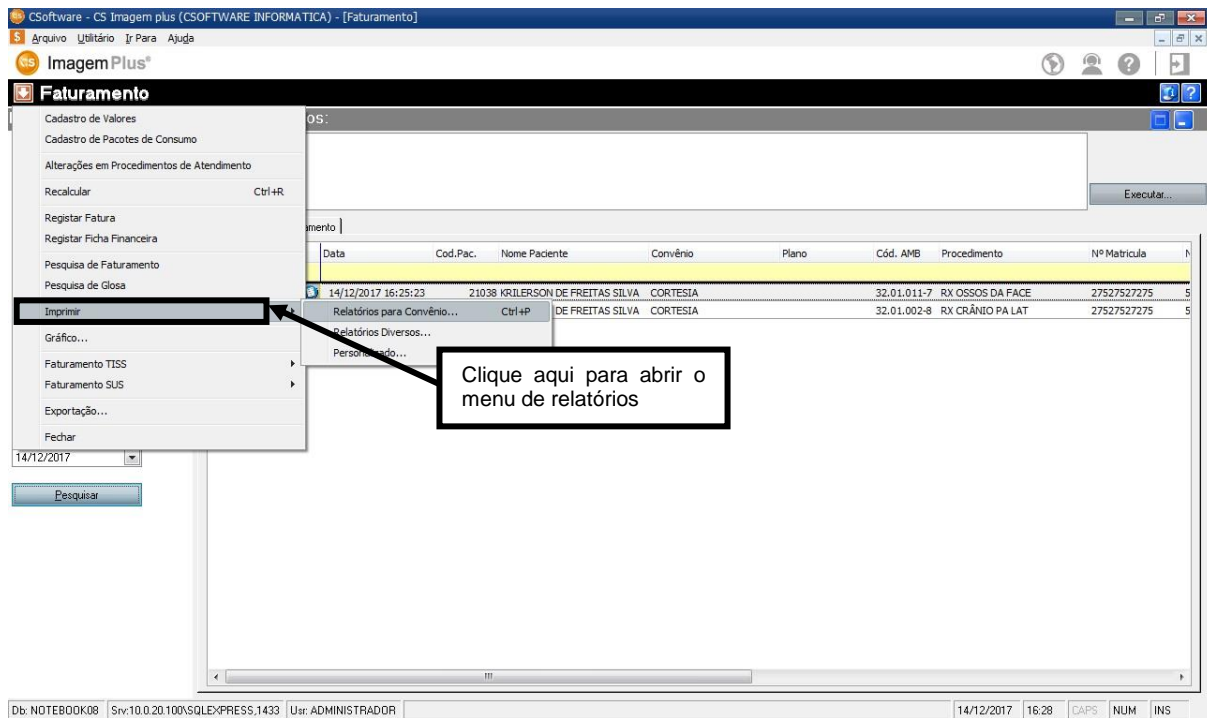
CSoftware - CS Imagem plus (CSOFTWARE INFORMATICA) - [Faturamento]

Arquivo Utilitário Ir Para Ajuda

Imagem Plus®

Faturamento

Cadastro de Valores
Cadastro de Pacotes de Consumo
Alterações em Procedimentos de Atendimento
Recalcular Ctrl+R
Registar Fatura
Registar Ficha Financeira
Pesquisa de Faturamento
Pesquisa de Glosa
Imprimir
Gráfico...
Faturamento TISS
Faturamento SUS
Exportação...
Fechar

Relatórios para Convênio... Ctrl+P
Relatórios Diversos...
Personalizado...

os:

Executar...

amento

| Data | Cod.Pac. | Nome Paciente | Convênio | Plano | Cód. AMB | Procedimento | Nº Matricula |
|---|---|---|---|---|---|---|---|
| 14/12/2017 16:25:23 | 21038 | KRILERSON DE FREITAS SILVA | CORTESIA | | 32.01.011-7 | RX OSSOS DA FACE | 27527527275 |
| | | DE FREITAS SILVA | CORTESIA | | 32.01.002-8 | RX CRÂNIO PA LAT | 27527527275 |

Clique aqui para abrir o menu de relatórios

14/12/2017

Pesquisar

Db: NOTEBOOK08 Srv:10.0.20.100\SQLEXPRESS,1433 Usr: ADMINISTRADOR 14/12/2017 16:28 CAPS NUM INS